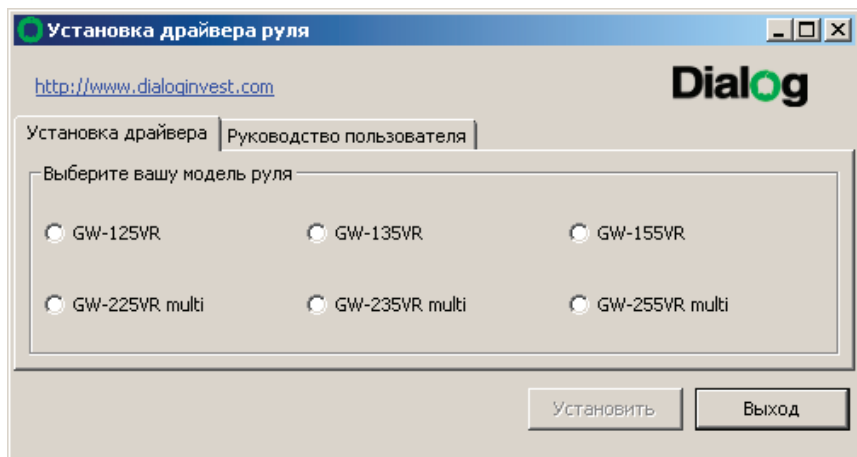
Установка драйвера руля

http://www.dialoginvest.com

Dialog

Установка драйвера | Руководство пользователя

Выберите вашу модель руля

GW-125VR
GW-135VR
GW-155VR

GW-225VR multi
GW-235VR multi
GW-255VR multi

Установить
Выход